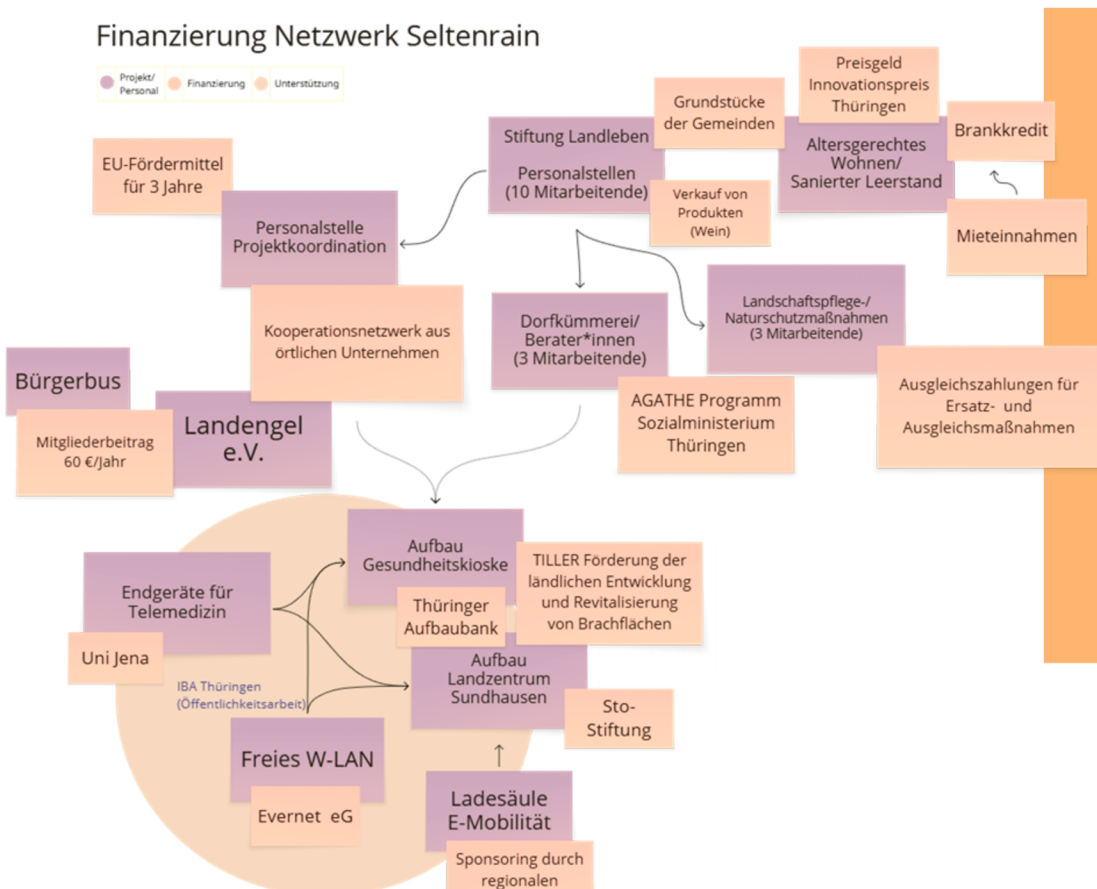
Finanzierung Netzwerk Seltenrain

Projekt/ Personal
Finanzierung
Unterstützung

Preisgeld Innovationspreis Thüringen

Grundstücke der Gemeinden

Stiftung Landleben

Personalstellen (10 Mitarbeitende)

Altersgerechtes Wohnen/ Sanierter Leerstand

Brankkredit

Mieteinnahmen

Verkauf von Produkten (Wein)

EU-Fördermittel für 3 Jahre

Personalstelle Projektkoordination

Kooperationsnetzwerk aus örtlichen Unternehmen

Dorfkümmerei/ Berater*innen (3 Mitarbeitende)

Landschaftspflege-/ Naturschutzmaßnahmen (3 Mitarbeitende)

Ausgleichszahlungen für Ersatz- und Ausgleichsmaßnahmen

AGATHE Programm Sozialministerium Thüringen

Bürgerbus

Landengel e.V.

Mitgliederbeitrag 60 €/Jahr

Aufbau Gesundheitskioske

TILLER Förderung der ländlichen Entwicklung und Revitalisierung von Brachflächen

Thüringer Aufbaubank

Endgeräte für Telemedizin

Uni Jena

IBA Thüringen (Öffentlichkeitsarbeit)

Aufbau Landzentrum Sundhausen

Sto-Stiftung

Freies W-LAN

Evernet eG

Ladesäule E-Mobilität

Sponsoring durch regionalen